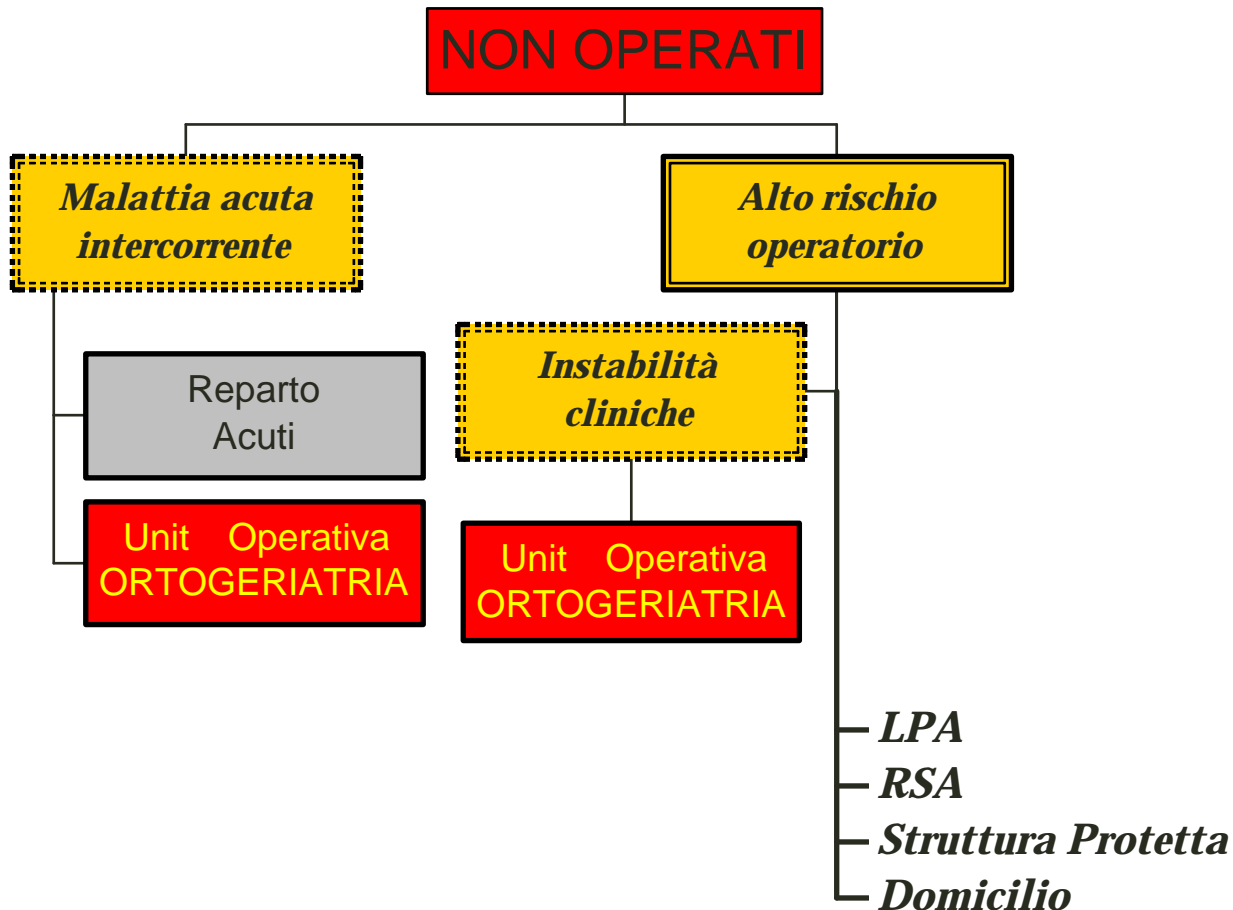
NON OPERATI

Malattia acuta intercorrente

Alto rischio operatorio

Reparto Acuti

Unit Operativa ORTOGERIATRIA

Instabilità cliniche

Unit Operativa ORTOGERIATRIA

LPA
RSA
Struttura Protetta
Domicilio